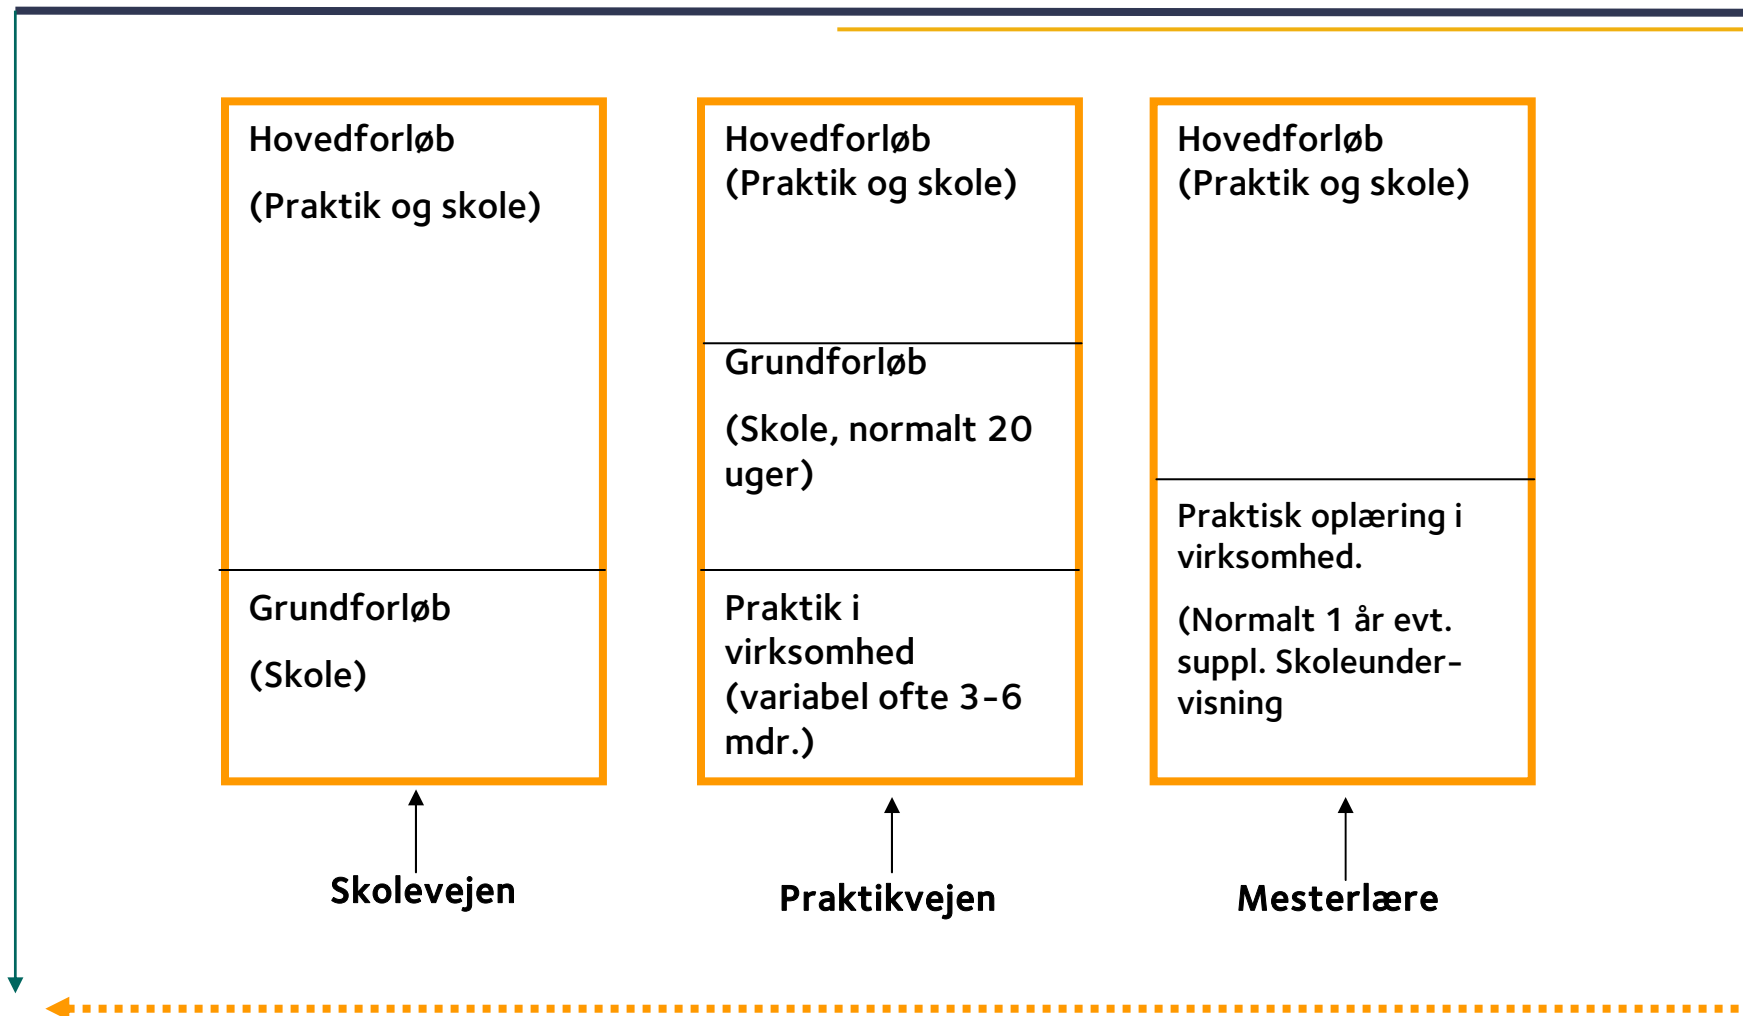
Hovedforløb

(Praktik og skole)

Grundforløb

(Skole)

Skolevejen

Hovedforløb
(Praktik og skole)

Grundforløb

(Skole, normalt 20 uger)

Praktik i virksomhed (variabel ofte 3-6 mdr.)

Praktikvejen

Hovedforløb
(Praktik og skole)

Praktisk oplæring i virksomhed.

(Normalt 1 år evt. suppl. Skoleundervisning

Mesterlære